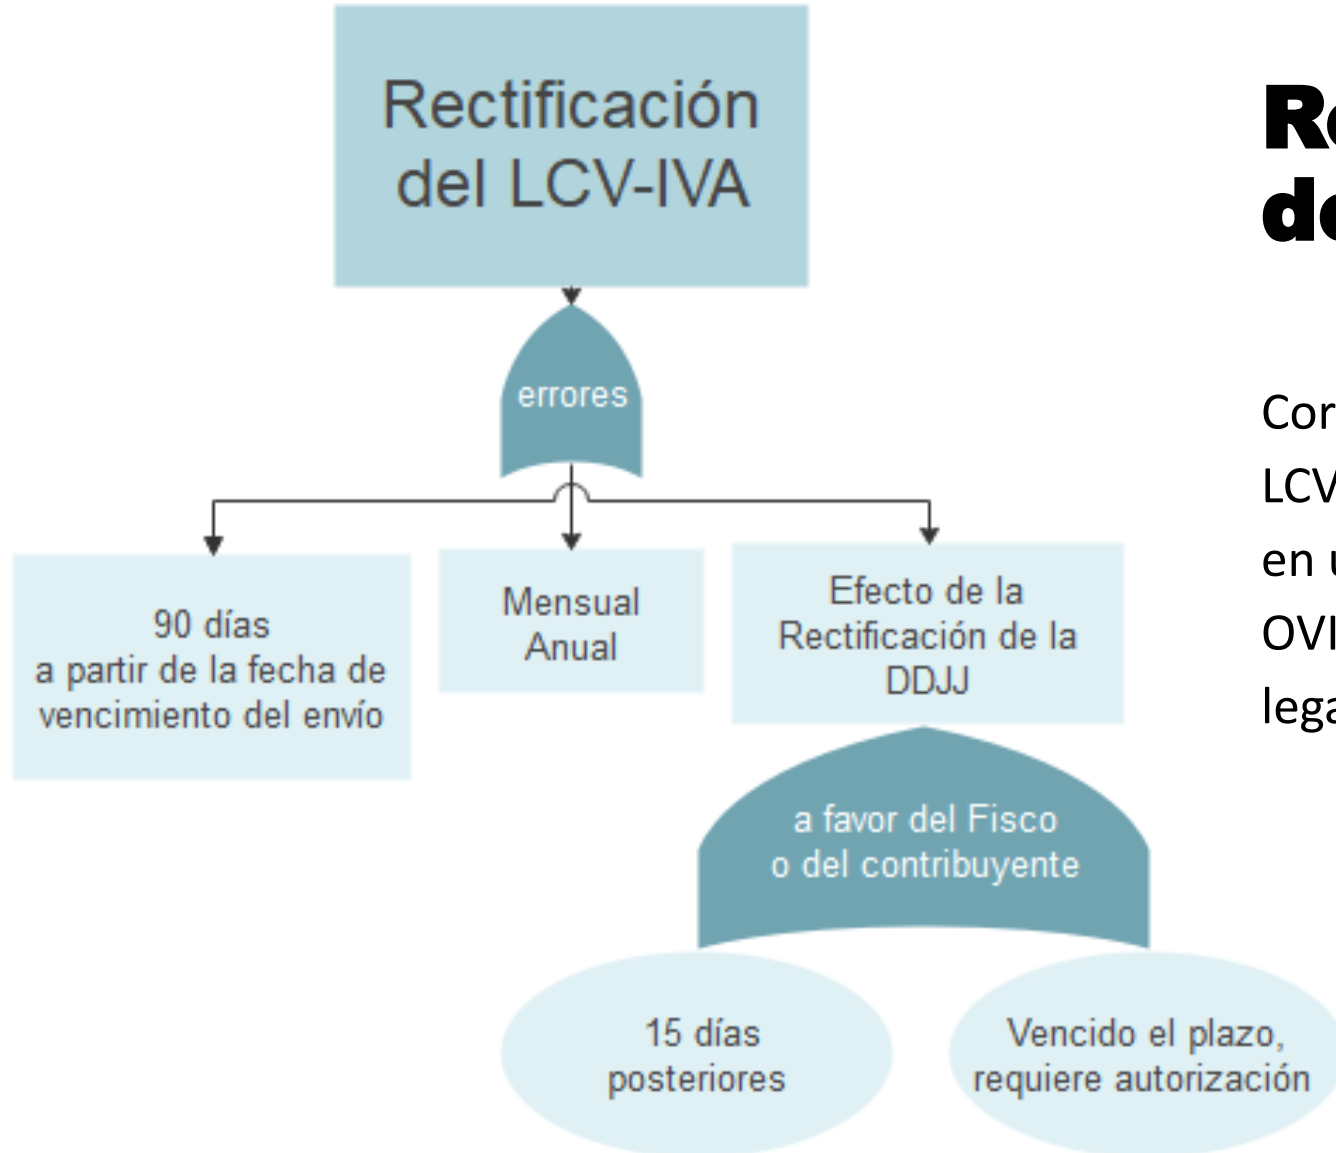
Rectificación del LCV-IVA

errores

90 días a partir de la fecha de vencimiento del envío

Mensual Anual

Efecto de la Rectificación de la DDJJ

a favor del Fisco o del contribuyente

15 días posteriores

Vencido el plazo, requiere autorización

R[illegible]
d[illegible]

Cor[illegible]
LCV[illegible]
en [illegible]
OVI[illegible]
lega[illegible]